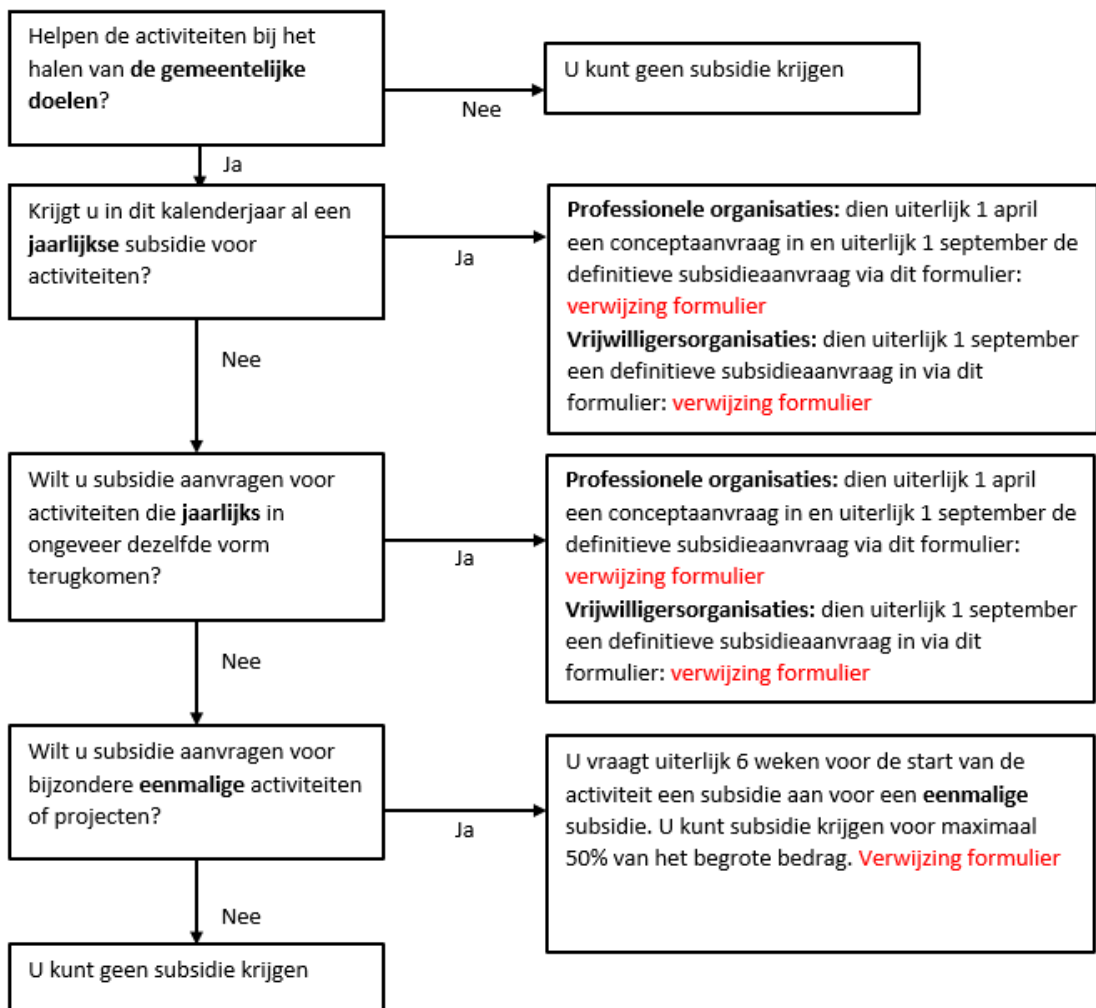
Helpen de activiteiten bij het halen van **de gemeentelijke doelen**?

Nee

U kunt geen subsidie krijgen

Ja

Krijgt u in dit kalenderjaar al een **jaarlijkse** subsidie voor activiteiten?

Ja

**Professionele organisaties:** dien uiterlijk 1 april een conceptaanvraag in en uiterlijk 1 september de definitieve subsidieaanvraag via dit formulier: verwijzing formulier
**Vrijwilligersorganisaties:** dien uiterlijk 1 september een definitieve subsidieaanvraag in via dit formulier: verwijzing formulier

Nee

Wilt u subsidie aanvragen voor activiteiten die **jaarlijks** in ongeveer dezelfde vorm terugkomen?

Ja

**Professionele organisaties:** dien uiterlijk 1 april een conceptaanvraag in en uiterlijk 1 september de definitieve subsidieaanvraag via dit formulier: verwijzing formulier
**Vrijwilligersorganisaties:** dien uiterlijk 1 september een definitieve subsidieaanvraag in via dit formulier: verwijzing formulier

Nee

Wilt u subsidie aanvragen voor bijzondere **eenmalige** activiteiten of projecten?

Ja

U vraagt uiterlijk 6 weken voor de start van de activiteit een subsidie aan voor een **eenmalige** subsidie. U kunt subsidie krijgen voor maximaal 50% van het begrote bedrag. Verwijzing formulier

Nee

U kunt geen subsidie krijgen